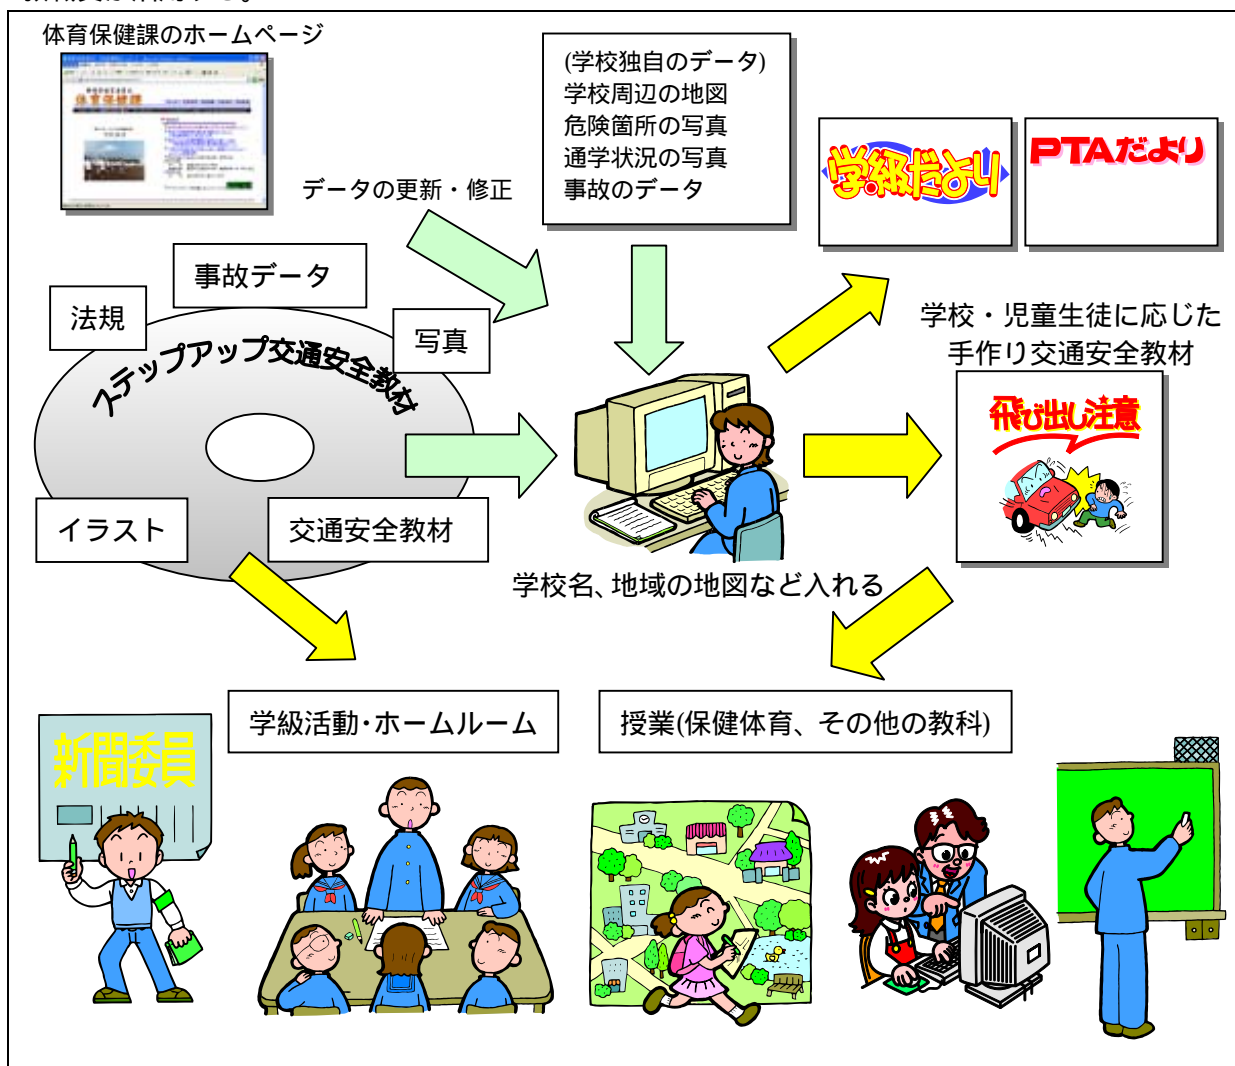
体育保健課のホームページ

(学校独自のデータ)
学校周辺の地図
危険箇所の写真
通学状況の写真
事故のデータ

データの更新・修正

学級だより

PTAだより

事故データ

法規

写真

ステップアップ交通安全教材

学校・児童生徒に応じた手作り交通安全教材

飛び出し注意

イラスト

交通安全教材

学校名、地域の地図など入れる

学級活動・ホームルーム

授業(保健体育、その他の教科)

新聞委員